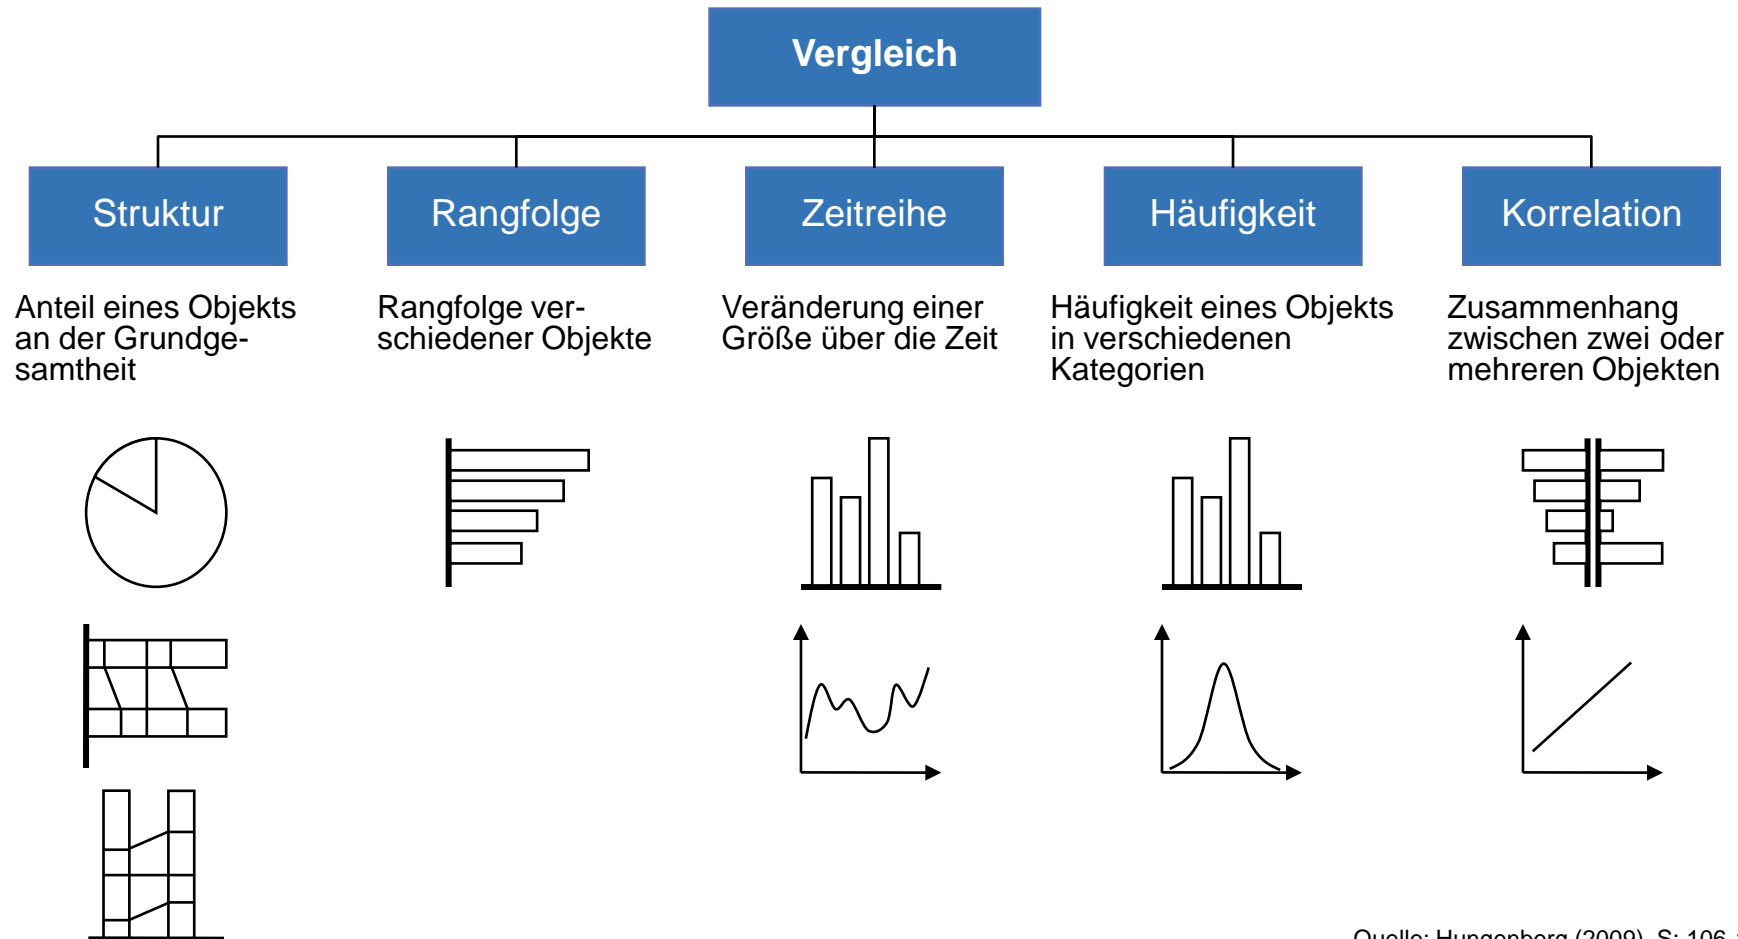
Vergleich

Struktur

Rangfolge

Zeitreihe

Häufigkeit

Korrelation

Anteil eines Objekts an der Grundgesamtheit

Rangfolge verschiedener Objekte

Veränderung einer Größe über die Zeit

Häufigkeit eines Objekts in verschiedenen Kategorien

Zusammenhang zwischen zwei oder mehreren Objekten

Quelle: Hungenberg (2009), S. 106 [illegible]